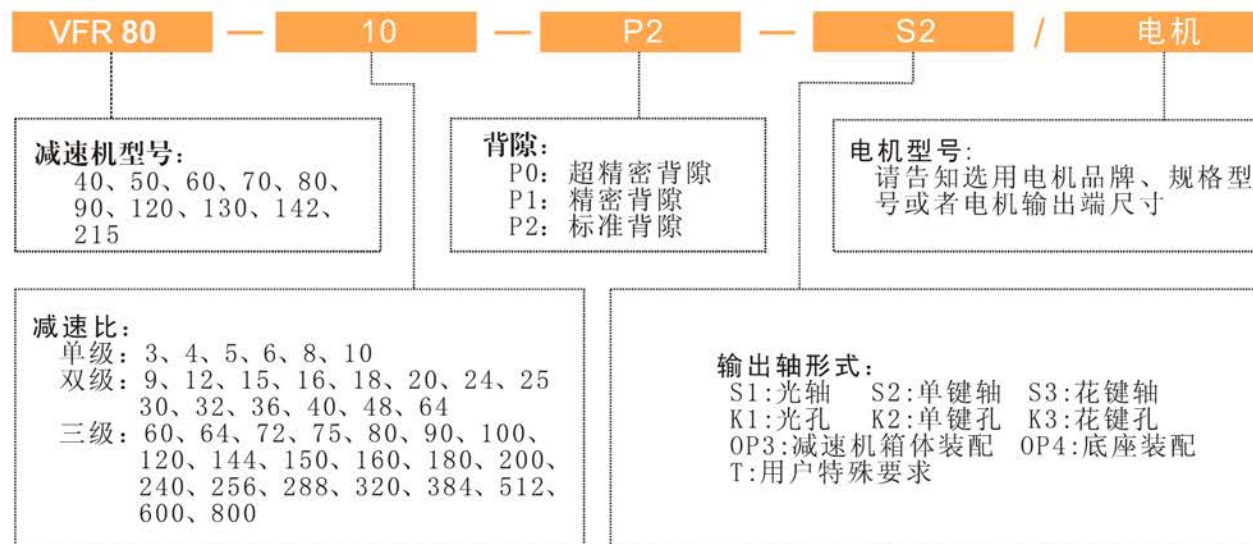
VFR 80 — 10 — P2 — S2 / 电机

减速机型号:
40、50、60、70、80、
90、120、130、142、
215

背隙:
P0: 超精密背隙
P1: 精密背隙
P2: 标准背隙

电机型号:
请告知选用电机品牌、规格型号或者电机输出端尺寸

减速比:
单级: 3、4、5、6、8、10
双级: 9、12、15、16、18、20、24、25
30、32、36、40、48、64
三级: 60、64、72、75、80、90、100、
120、144、150、160、180、200、
240、256、288、320、384、512、
600、800

输出轴形式:
S1:光轴 S2:单键轴 S3:花键轴
K1:光孔 K2:单键孔 K3:花键孔
OP3:减速机箱体装配 OP4:底座装配
T:用户特殊要求